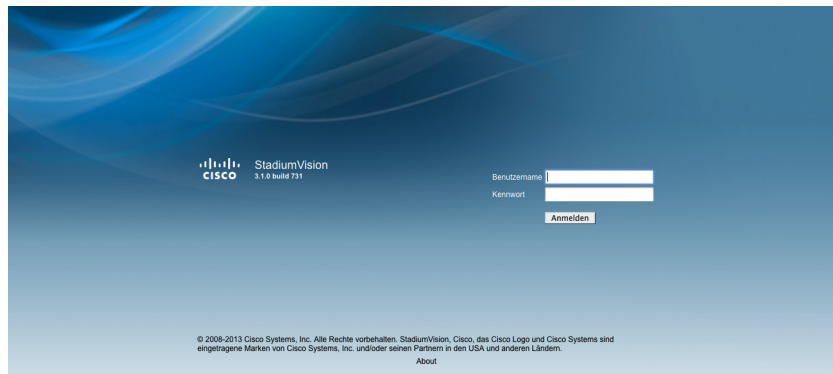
CISCO StadiumVision
3.1.0 build 731

Benutzername
Kennwort
Anmelden

© 2008-2013 Cisco Systems, Inc. Alle Rechte vorbehalten. StadiumVision, Cisco, das Cisco Logo und Cisco Systems sind eingetragene Marken von Cisco Systems, Inc. und/oder seinen Partnern in den USA und anderen Ländern.

About